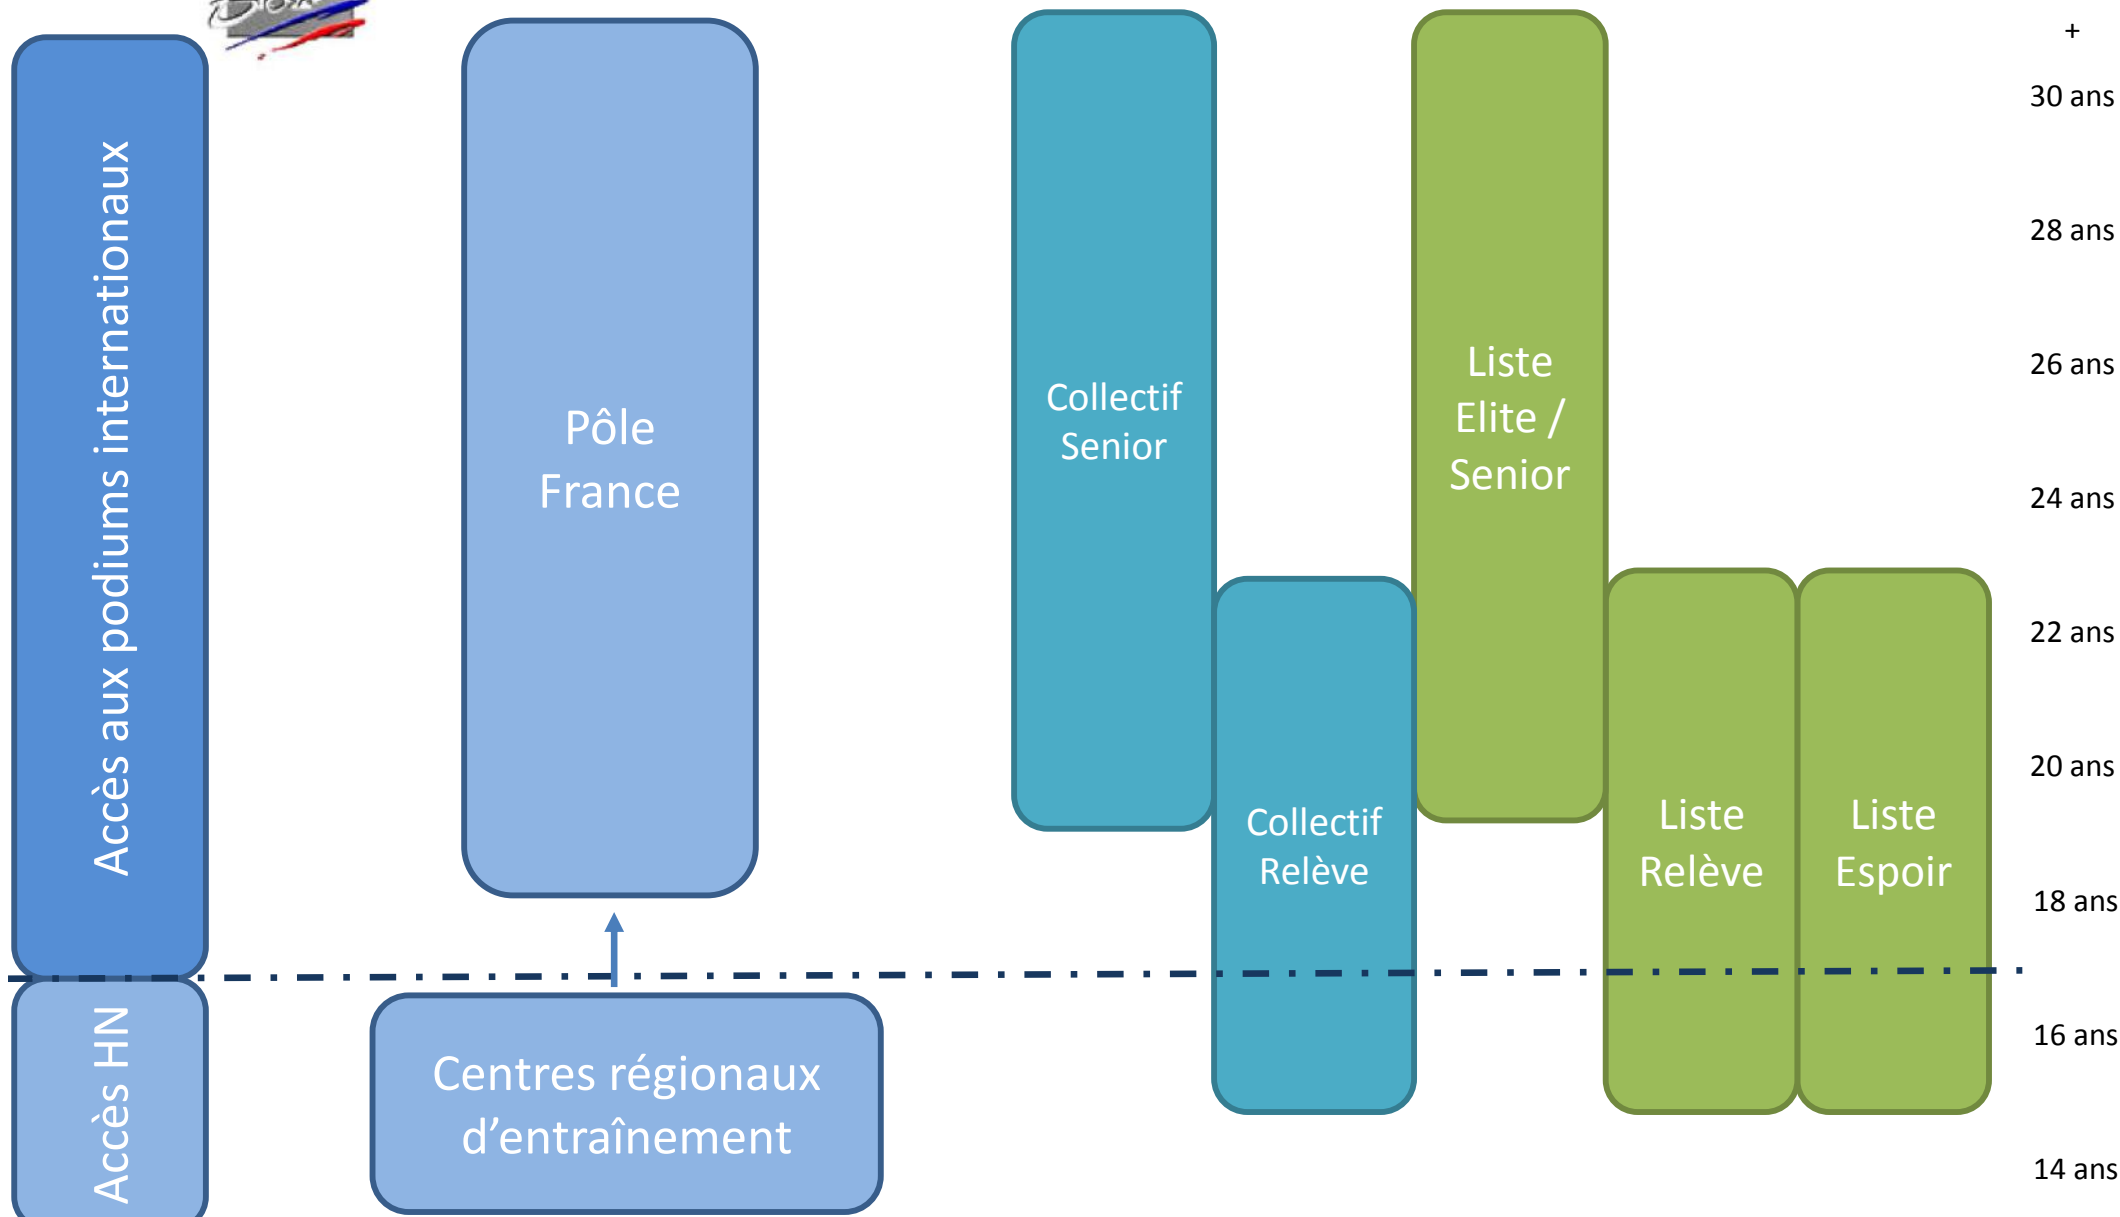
Accès aux podiums internationaux

Accès HN

Pôle France

Centres régionaux d'entraînement

Collectif Senior

Collectif Relève

Liste Elite / Senior

Liste Relève

Liste Espoir

+

30 ans

28 ans

26 ans

24 ans

22 ans

20 ans

18 ans

16 ans

14 ans